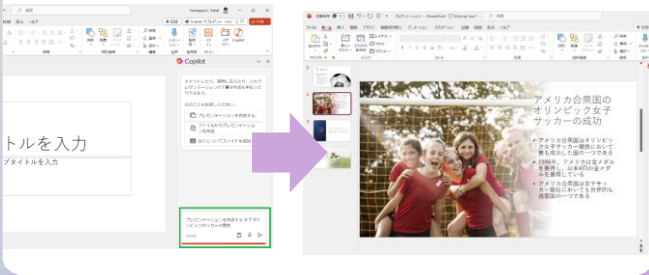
Copilot

トルを入力

ブタイトルを入力

プレゼンテーションを作成する女子サッカーの歴史

アメリカ合衆国のオリンピック女子サッカーの成功

アメリカ合衆国はオリンピック女子サッカー競技において最も成功した国の一つである

1996年、アメリカは金メダルを獲得し、以来4回の金メダルを獲得している

アメリカ合衆国女子サッカー部はもっとも成功した国家の一つである